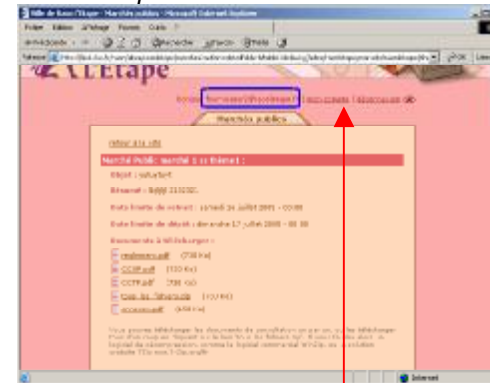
Ville de Rosas/l'Etape - Marchés publics - Microsoft Internet Explorer

Fichier Edition Affichage Favoris Outils ?

L'Etape

Marchés publics

retour à la liste

Marché Public: marché 1 ss thème1 :

Objet : valuefunt

Résumé : Bqqqq 2222222

Date limite de retrait : samedi 14 juillet 2001 - 00:00

Date limite de dépôt : dimanche 17 juillet 2001 - 00:00

Documents à télécharger :

reglement.pdf (738 Ko)

CCAP.pdf (133 Ko)

CCTP.pdf (738 Ko)

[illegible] (112 Ko)

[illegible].pdf (638 Ko)

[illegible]

Internet